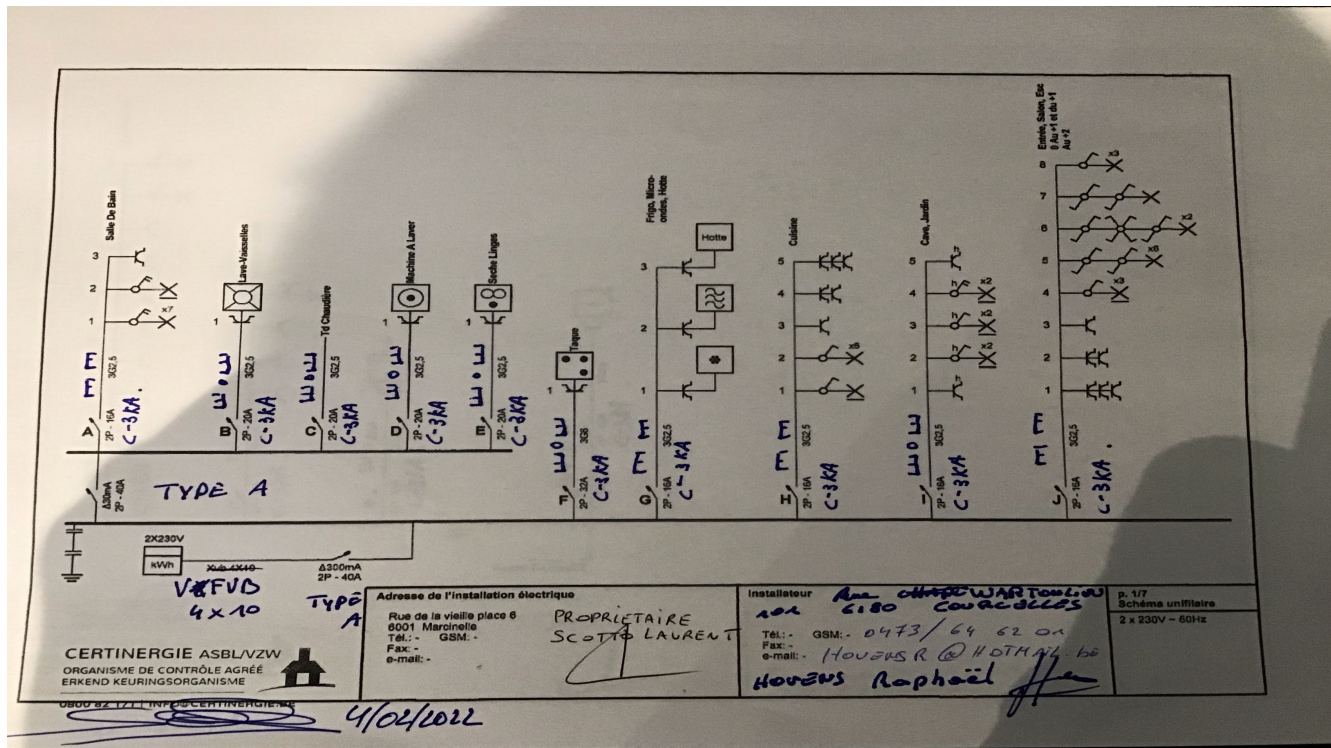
Salle De Bain
3
2
1
x7
E
E
3G2,5
2P - 16A
C-3KA.
A

Lave-Vaisselles
1
E
o
E
3G2,5
2P - 20A
C-3KA
B

Td Chaudière
E
E
3G2,5
2P - 20A
C-3KA
C

Machine A Laver
1
E
o
E
3G2,5
2P - 20A
C-3KA
D

Seche Linges
1
E
o
E
3G2,5
2P - 20A
C-3KA
E

Taque
1
E
o
E
3G6
2P - 32A
C-3KA
F

Frigo, Micro-ondes, Hotte
3
2
1
Hotte
E
E
2P - 16A
C-3KA
G

Cuisine
5
4
3
2
1
x6
E
E
3G2,5
2P - 16A
C-3KA
H

Cave, Jardin
5
4
3
2
1
x2
x3
x2
E
o
E
3G2,5
2P - 16A
C-3KA
I

Entrée, Salon, Esc 0 Au +1 et du +1 Au +2
8
7
6
5
4
3
2
1
x3
x2
x6
x3
E
E
3G2,5
2P - 16A
C-3KA.
J

Δ30mA
2P - 40A
TYPE A

2X230V
kWh
XVB 4X10
VXFVD
4x10
Δ300mA
2P - 40A
TYPE
A

CERTINERGIE ASBL/VZW
ORGANISME DE CONTRÔLE AGRÉÉ
ERKEND KEURINGSORGANISME
0800 82 171 | INFO@CERTINERGIE.BE

Adresse de l'installation électrique
Rue de la vieille place 6
6001 Marcinelle
Tél.: - GSM: -
Fax: -
e-mail: -
PROPRIETAIRE
SCOTTO LAURENT

Installateur Rue CHAPE WARTON LIEU
101 6180 COURCELLES
Tél.: - GSM: - 0473/64 62 01
Fax: -
e-mail: - HOUVENS R @ HOTMAIL.be
HOUVENS Raphaël

p. 1/7
Schéma unifilaire
2 x 230V ~ 50Hz

4/02/2022